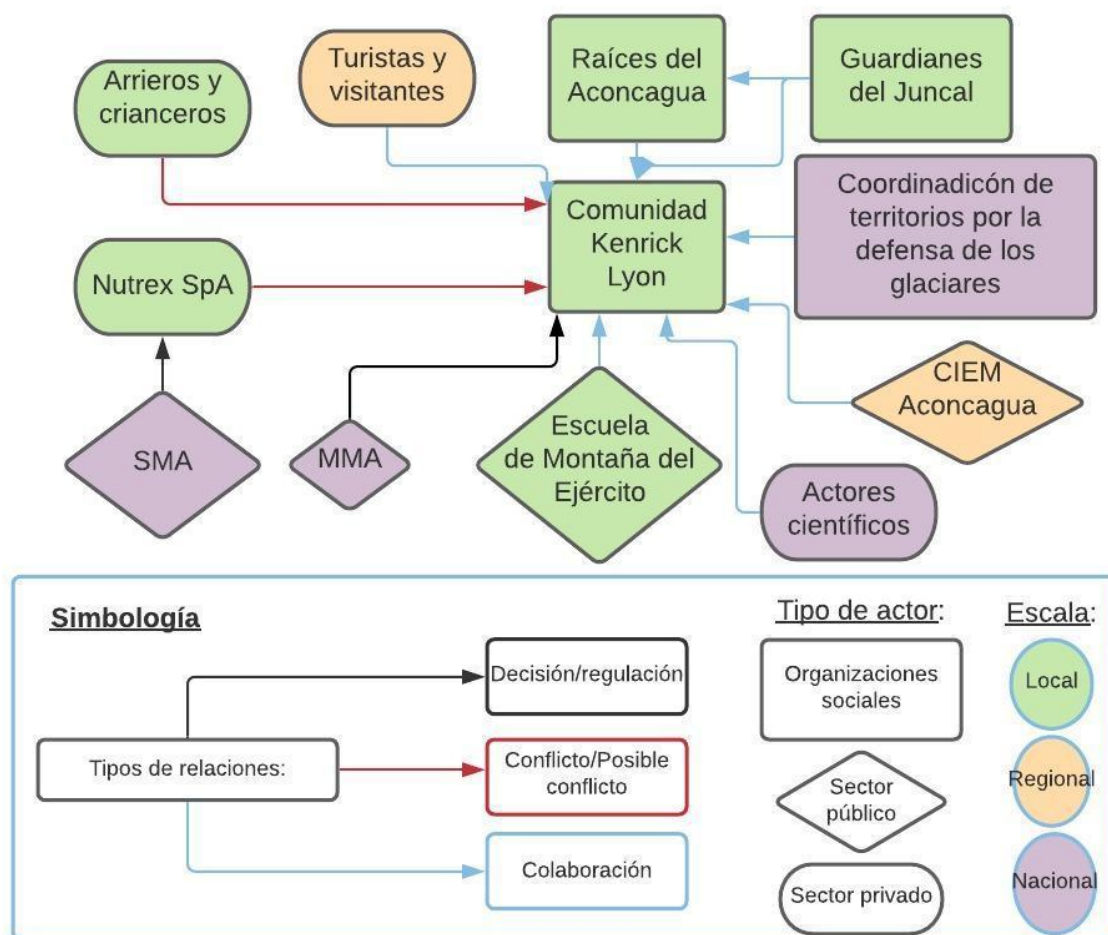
Arrieros y crianceros

Turistas y visitantes

Raíces del Aconcagua

Guardianes del Juncal

Comunidad Kenrick Lyon

Coordinadicón de territorios por la defensa de los glaciares

Nutrex SpA

CIEM Aconcagua

SMA

MMA

Escuela de Montaña del Ejército

Actores científicos

Simbología

Tipos de relaciones:

Decisión/regulación

Conflicto/Posible conflicto

Colaboración

Tipo de actor:

Organizaciones sociales

Sector público

Sector privado

Escala:

Local

Regional

Nacional